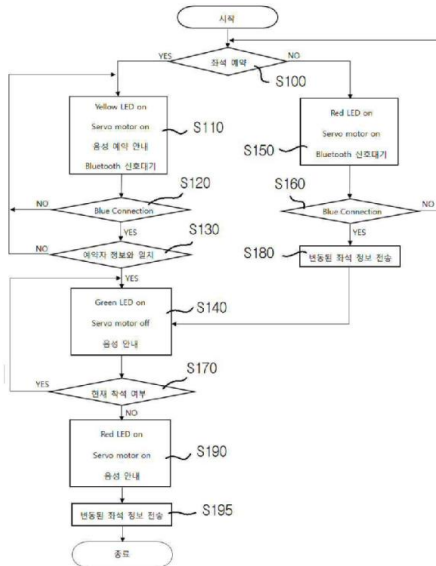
시작

YES

좌석 예약

NO

S100

Yellow LED on
Servo motor on
음성 예약 안내
Bluetooth 신호대기

S110

Red LED on
Servo motor on
Bluetooth 신호대기

S150

S120

NO

Blue Connection

YES

S160

Blue Connection

NO

S130

NO

예약자 정보와 일치

YES

S180

변동된 좌석 정보 전송

YES

Green LED on
Servo motor off
음성 안내

S140

S170

YES

현재 착석 여부

NO

Red LED on
Servo motor on
음성 안내

S190

변동된 좌석 정보 전송

S195

종료